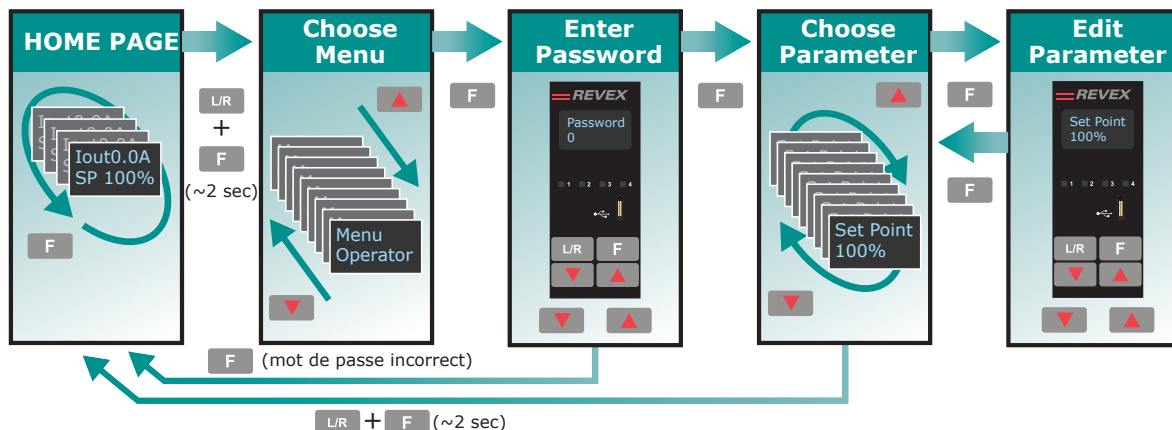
HOME PAGE

Iout0.0A
SP 100%

F

L/R
+
F
(~2 sec)

Choose Menu

Menu
Operator

Enter Password

REVEX

Password
0

1 2 3 4

L/R F

F

Choose Parameter

Set Point
100%

Edit Parameter

F

REVEX

Set Point
100%

1 2 3 4

L/R F

F

F (mot de passe incorrect)

L/R + F (~2 sec)